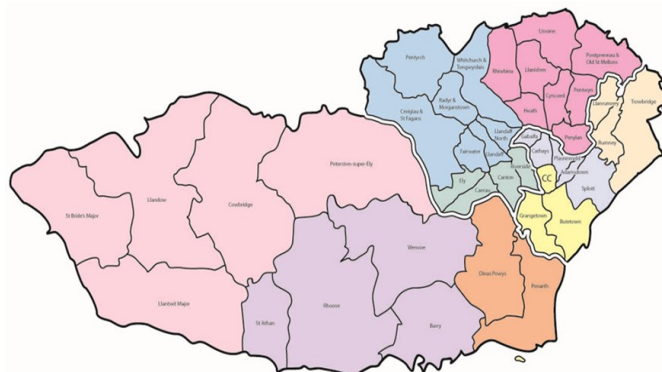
Pentyrch
Whitchurch & Tongwynlais
Lisvane
Pontprennau & Old St Mellons
Rhiwbina
Llanishen
Radyr & Morganstown
Cyncoed
Pentwyn
Creigiau & St Fagans
Heath
Llanrumney
Trowbridge
Llandaff North
Gabalfa
Penylan
Fairwater
Llandaff
Cathays
Rumney
Plasnewydd
Adamsdown
Ely
Canton
Riverside
CC
Caerau
Splott
Grangetown
Butetown
Peterston-super-Ely
Llandow
Cowbridge
St Bride's Major
Wenvoe
Dinas Powys
Llantwit Major
Rhoose
Penarth
St Athan
Barry